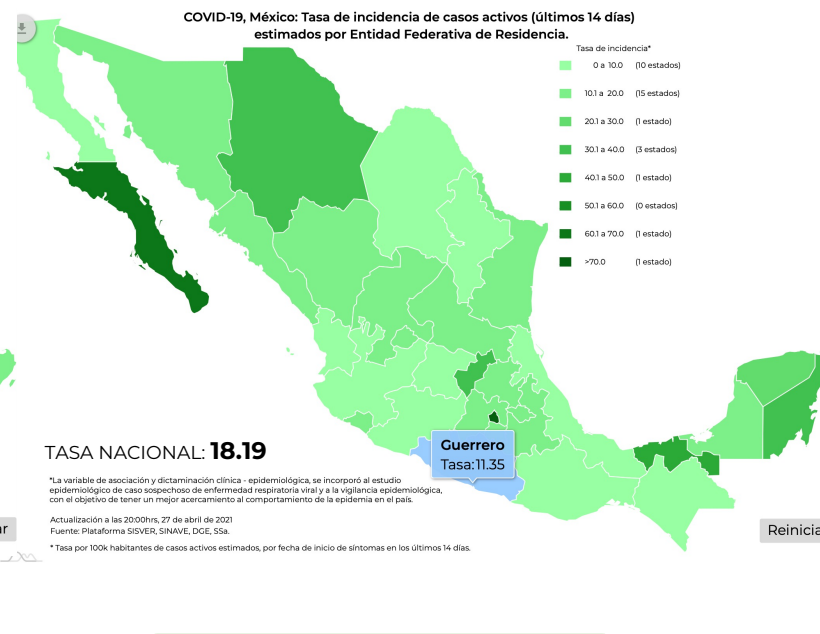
COVID-19, México: Tasa de incidencia de casos activos (últimos 14 días) estimados por Entidad Federativa de Residencia.

Tasa de incidencia*

| | |
|---|---|
| 0 a 10.0 | (10 estados) |
| 10.1 a 20.0 | (15 estados) |
| 20.1 a 30.0 | (1 estado) |
| 30.1 a 40.0 | (3 estados) |
| 40.1 a 50.0 | (1 estado) |
| 50.1 a 60.0 | (0 estados) |
| 60.1 a 70.0 | (1 estado) |
| >70.0 | (1 estado) |

Guerrero
Tasa:11.35

TASA NACIONAL: 18.19

*La variable de asociación y dictaminación clínica - epidemiológica, se incorporó al estudio epidemiológico de caso sospechoso de enfermedad respiratoria viral y a la vigilancia epidemiológica, con el objetivo de tener un mejor acercamiento al comportamiento de la epidemia en el país.

Actualización a las 20:00hrs, 27 de abril de 2021
Fuente: Plataforma SISVER, SINAVE, DGE, SSa.

* Tasa por 100k habitantes de casos activos estimados, por fecha de inicio de síntomas en los últimos 14 días.

ar

Reinicia